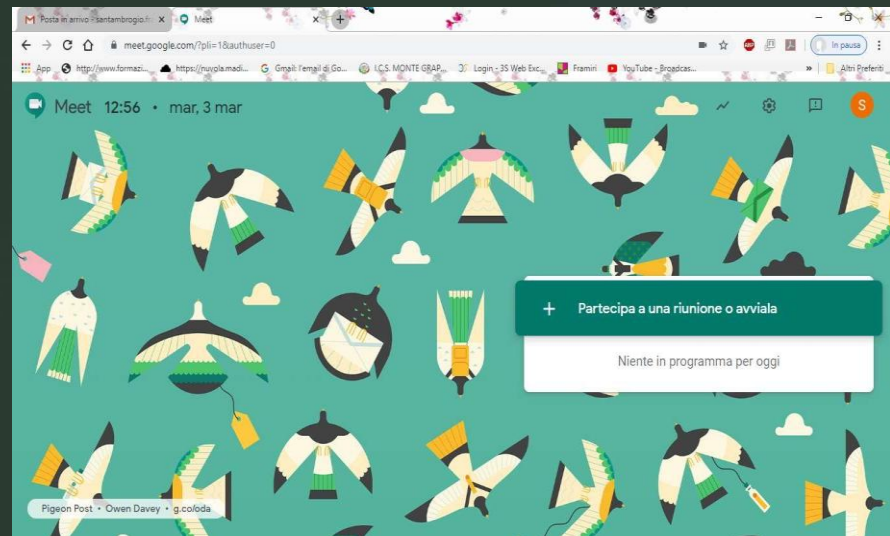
Posta in arrivo - santambrogio.fr ×
Meet ×
+

meet.google.com/?pli=1&authuser=0

In pausa

App
http://www.formazi...
https://nuvola.madi...
Gmail: l'email di Go...
I.C.S. MONTE GRAP...
Login - 3S Web Exc...
Framiri
YouTube - Broadcas...
»
Altri Preferiti

Meet 12:56 • mar, 3 mar

S

+ Partecipa a una riunione o avviala

Niente in programma per oggi

Pigeon Post • Owen Davey • g.co/oda